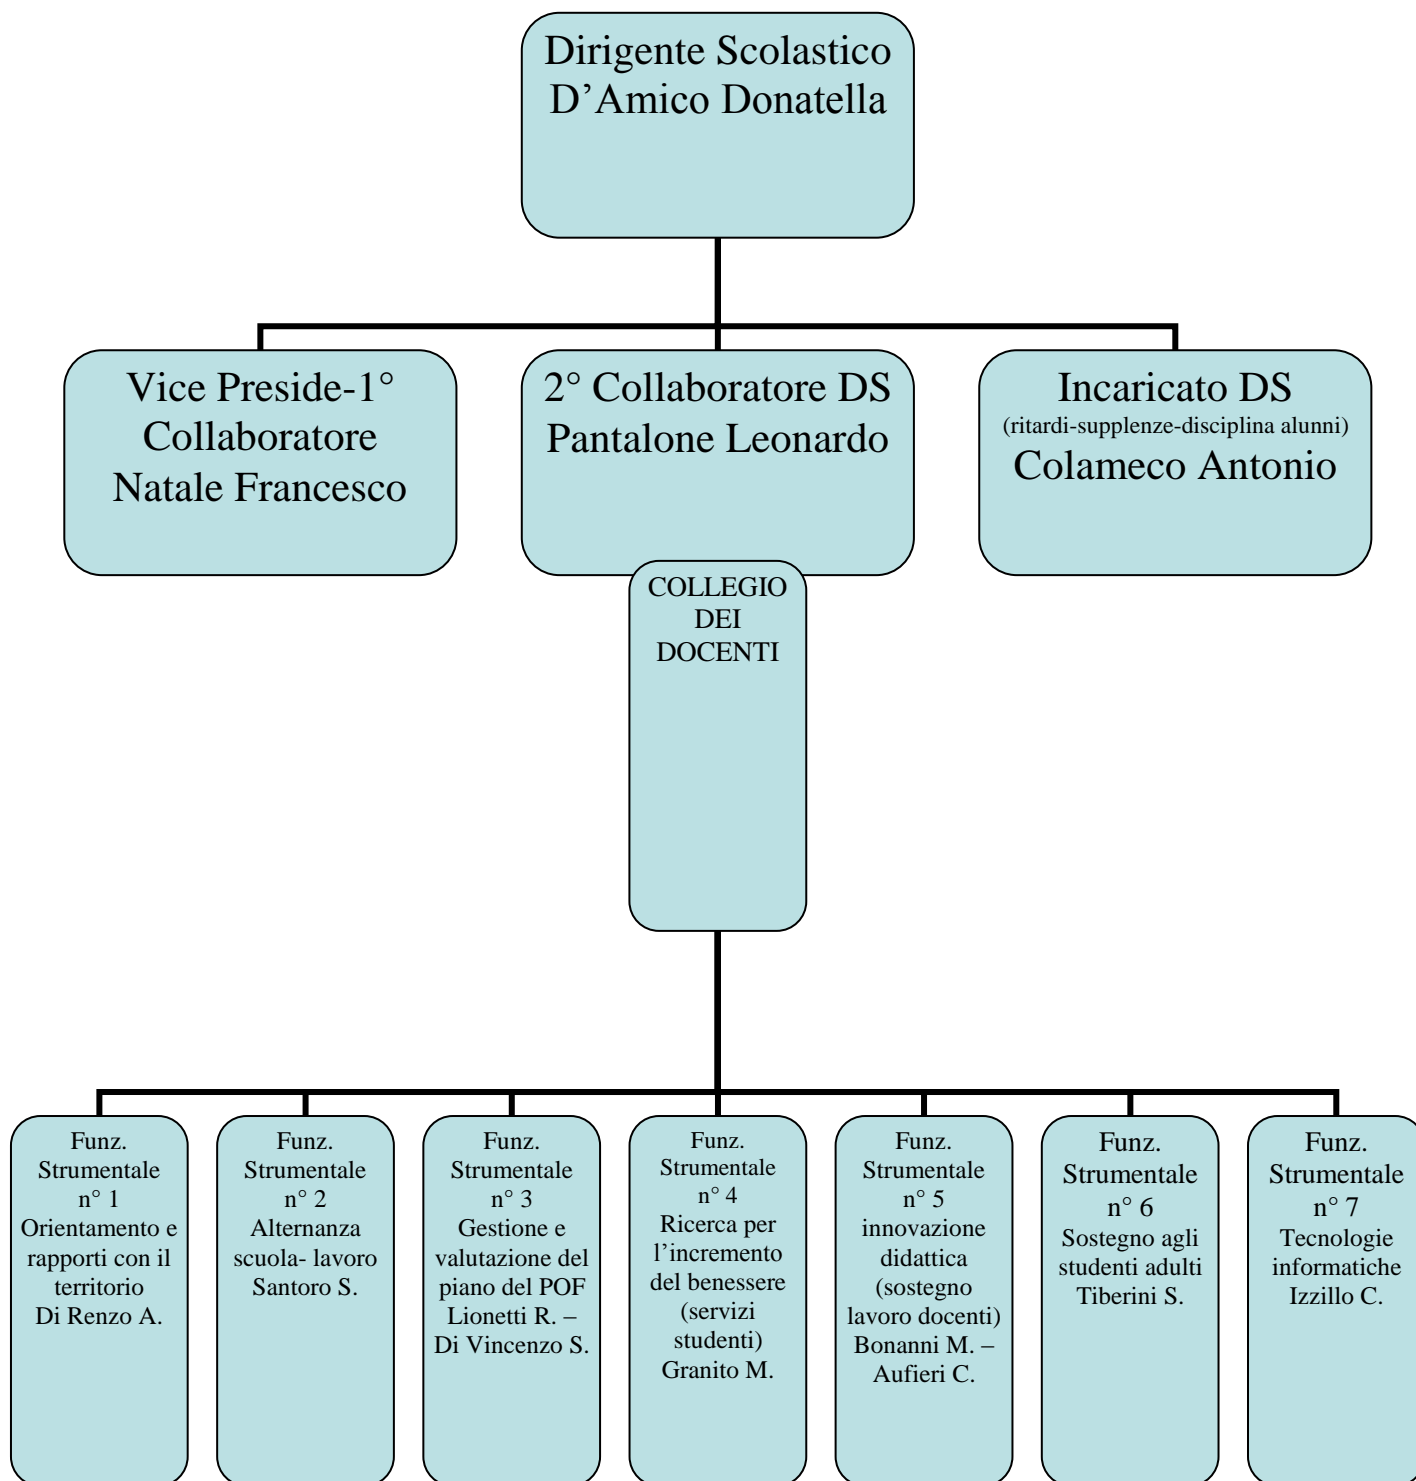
Dirigente Scolastico
D’Amico Donatella

Vice Preside-1° Collaboratore
Natale Francesco

2° Collaboratore DS
Pantalone Leonardo

Incaricato DS
(ritardi-supplenze-disciplina alunni)
Colameco Antonio

COLLEGIO DEI DOCENTI

Funz. Strumentale n° 1
Orientamento e rapporti con il territorio
Di Renzo A.

Funz. Strumentale n° 2
Alternanza scuola- lavoro
Santoro S.

Funz. Strumentale n° 3
Gestione e valutazione del piano del POF
Lionetti R. – Di Vincenzo S.

Funz. Strumentale n° 4
Ricerca per l’incremento del benessere (servizi studenti)
Granito M.

Funz. Strumentale n° 5
innovazione didattica (sostegno lavoro docenti)
Bonanni M. – Aufieri C.

Funz. Strumentale n° 6
Sostegno agli studenti adulti
Tiberini S.

Funz. Strumentale n° 7
Tecnologie informatiche
Izzillo C.